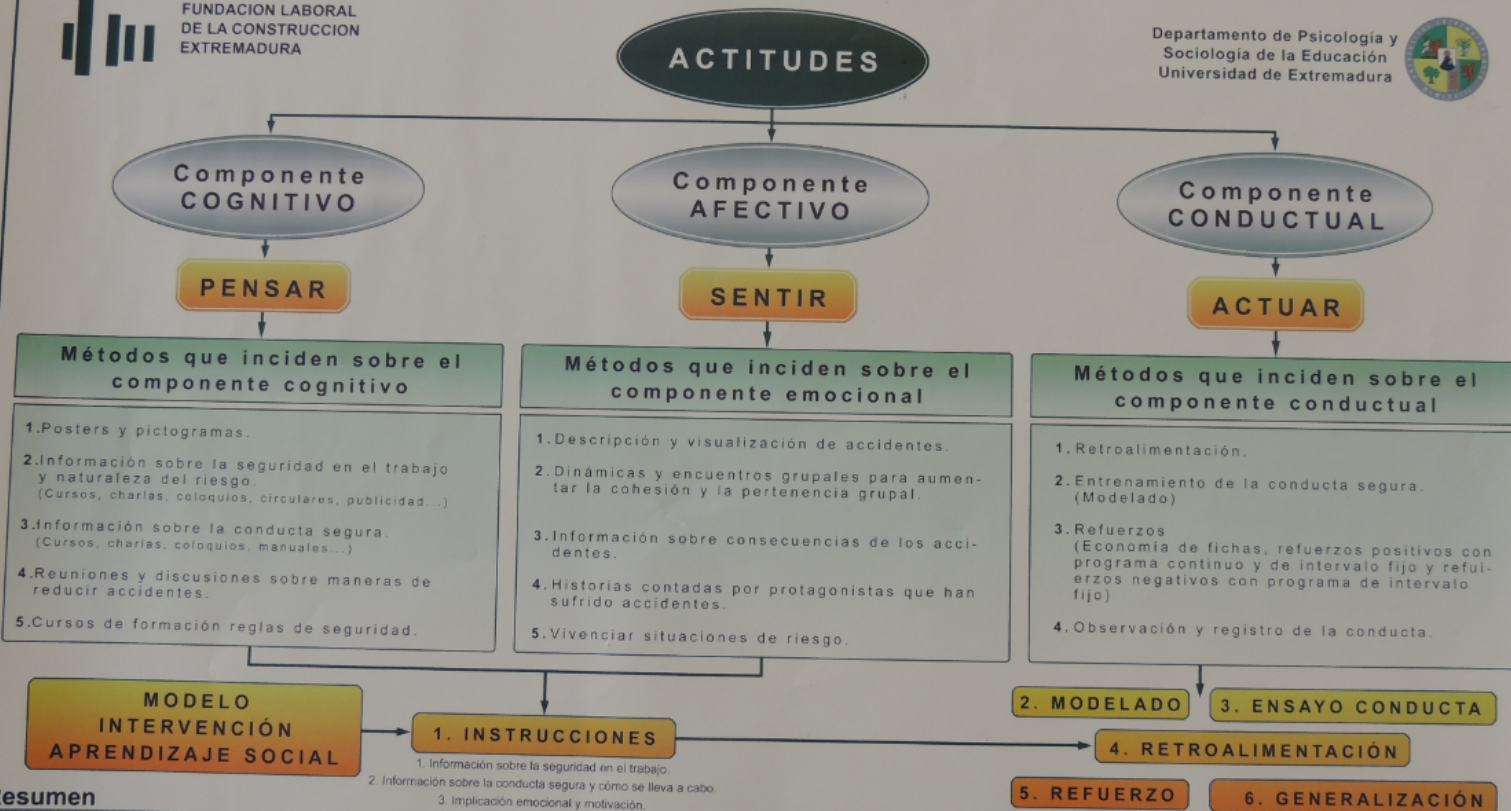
FUNDACION LABORAL DE LA CONSTRUCCION EXTREMADURA

ACTITUDES

Departamento de Psicología y Sociología de la Educación Universidad de Extremadura

Componente COGNITIVO

Componente AFECTIVO

Componente CONDUCTUAL

PENSAR

SENTIR

ACTUAR

Métodos que inciden sobre el componente cognitivo

1.Posters y pictogramas.

2.Información sobre la seguridad en el trabajo y naturaleza del riesgo. (Cursos, charlas, coloquios, circulares, publicidad...)

3.Información sobre la conducta segura. (Cursos, charlas, coloquios, manuales...)

4.Reuniones y discusiones sobre maneras de reducir accidentes.

5.Cursos de formación reglas de seguridad.

Métodos que inciden sobre el componente emocional

1.Descripción y visualización de accidentes.

2.Dinámicas y encuentros grupales para aumentar la cohesión y la pertenencia grupal.

3.Información sobre consecuencias de los accidentes.

4.Historias contadas por protagonistas que han sufrido accidentes.

5.Vivenciar situaciones de riesgo.

Métodos que inciden sobre el componente conductual

1.Retroalimentación.

2.Entrenamiento de la conducta segura. (Modelado)

3.Refuerzos (Economía de fichas, refuerzos positivos con programa continuo y de intervalo fijo y refuerzos negativos con programa de intervalo fijo)

4.Observación y registro de la conducta.

MODELO INTERVENCIÓN APRENDIZAJE SOCIAL

1. INSTRUCCIONES

1. Información sobre la seguridad en el trabajo.
2. Información sobre la conducta segura y cómo se lleva a cabo.
3. Implicación emocional y motivación.

2. MODELADO

3. ENSAYO CONDUCTA

4. RETROALIMENTACIÓN

5. REFUERZO

6. GENERALIZACIÓN

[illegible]esumen